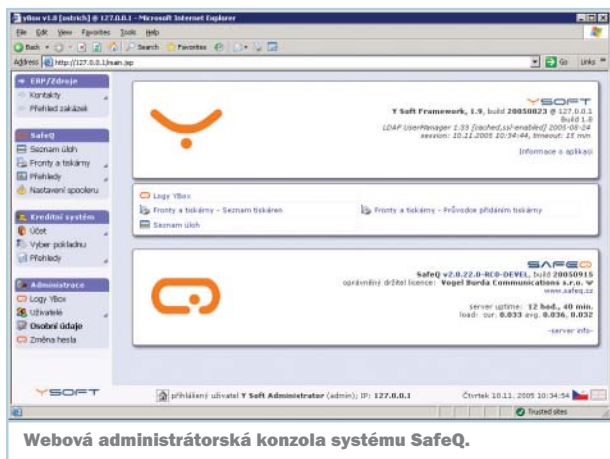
yBox v1.8 [ostrich] @ 127.0.0.1 - Microsoft Internet Explorer

File Edit View Favorites Tools Help

Back Search Favorites

Address http://127.0.0.1/main.jsp Go Links

ERP/Zdroje
Kontakty
Přehled zakázek

SafeQ
Seznam úloh
Fronty a tiskárny
Přehledy
Nastavení spooleru

Kreditní systém
Účet
Výběr pokladnu
Přehledy

Administrace
Logy YBox
Uživatelé
Osobní údaje
Změna hesla

YSOFT

Y Soft Framework, 1.9, build 20050823 @ 127.0.0.1
Build 1.8
LDAP UserManager 1.33 [cached,ssl-enabled] 2005-08-24
session: 10.11.2005 10:34:44, timeout: 15 min

Informace o aplikaci

Logy YBox
Fronty a tiskárny – Seznam tiskáren
Fronty a tiskárny – Průvodce přidáním tiskárny
Seznam úloh

SAFEQ
SafeQ v2.0.22.0-RC0-DEVEL, build 20050915
oprávněný držitel licence: Vogel Burda Communications s.r.o.
www.safeq.cz

server uptime: 12 hod., 40 min.
load: cur. 0.033 avg. 0.036, 0.032

-server info-

YSOFT

přihlášený uživatel Y Soft Administrator (admin); IP: 127.0.0.1

Čtvrtek 10.11. 2005 10:34:54

Trusted sites

Webová administrátorská konzola systému SafeQ.